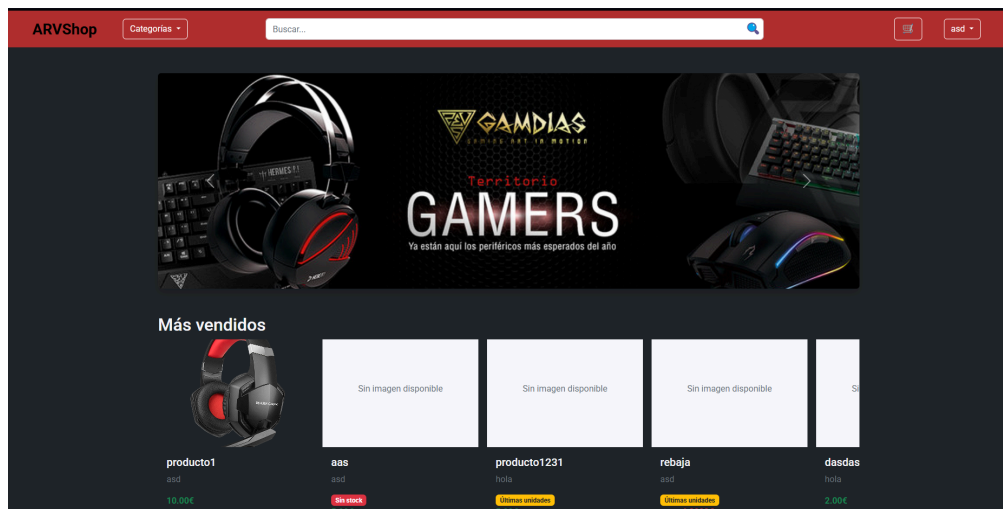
ARVShop

Categorías

Buscar...

asd

GAMDIAS
GAMING ART IN MOTION

Territorio
GAMERS
Ya están aquí los periféricos más esperados del año

HERMES

Más vendidos

Sin imagen disponible

Sin imagen disponible

Sin imagen disponible

Si

producto1
asd
10.00€

aas
asd
Sin stock

producto1231
hola
Últimas unidades

rebaja
asd
Últimas unidades

dasdas
hola
2.00€